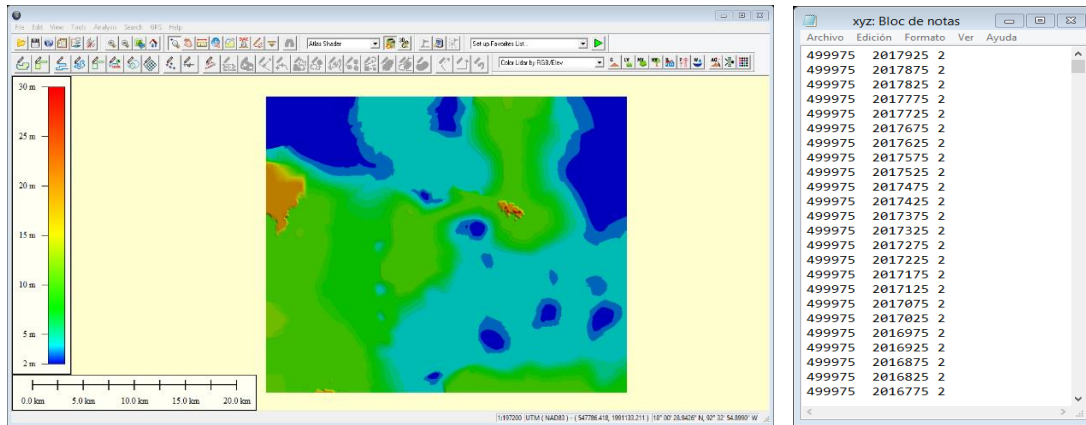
File Edit View Tools Analysis Search GPS Help

Atlas Shader

Set up Favorites List...

Color Lidar by RGB/Elev

30 m
25 m
20 m
15 m
10 m
5 m
2 m

0.0 km 5.0 km 10.0 km 15.0 km 20.0 km

1:197200 UTM ( NAD83 ) - ( 547786.418, 1991133.211 ) 18° 00' 28.8426" N, 92° 32' 54.8990" W

xyz: Bloc de notas

Archivo Edición Formato Ver Ayuda

499975 2017925 2
499975 2017875 2
499975 2017825 2
499975 2017775 2
499975 2017725 2
499975 2017675 2
499975 2017625 2
499975 2017575 2
499975 2017525 2
499975 2017475 2
499975 2017425 2
499975 2017375 2
499975 2017325 2
499975 2017275 2
499975 2017225 2
499975 2017175 2
499975 2017125 2
499975 2017075 2
499975 2017025 2
499975 2016975 2
499975 2016925 2
499975 2016875 2
499975 2016825 2
499975 2016775 2